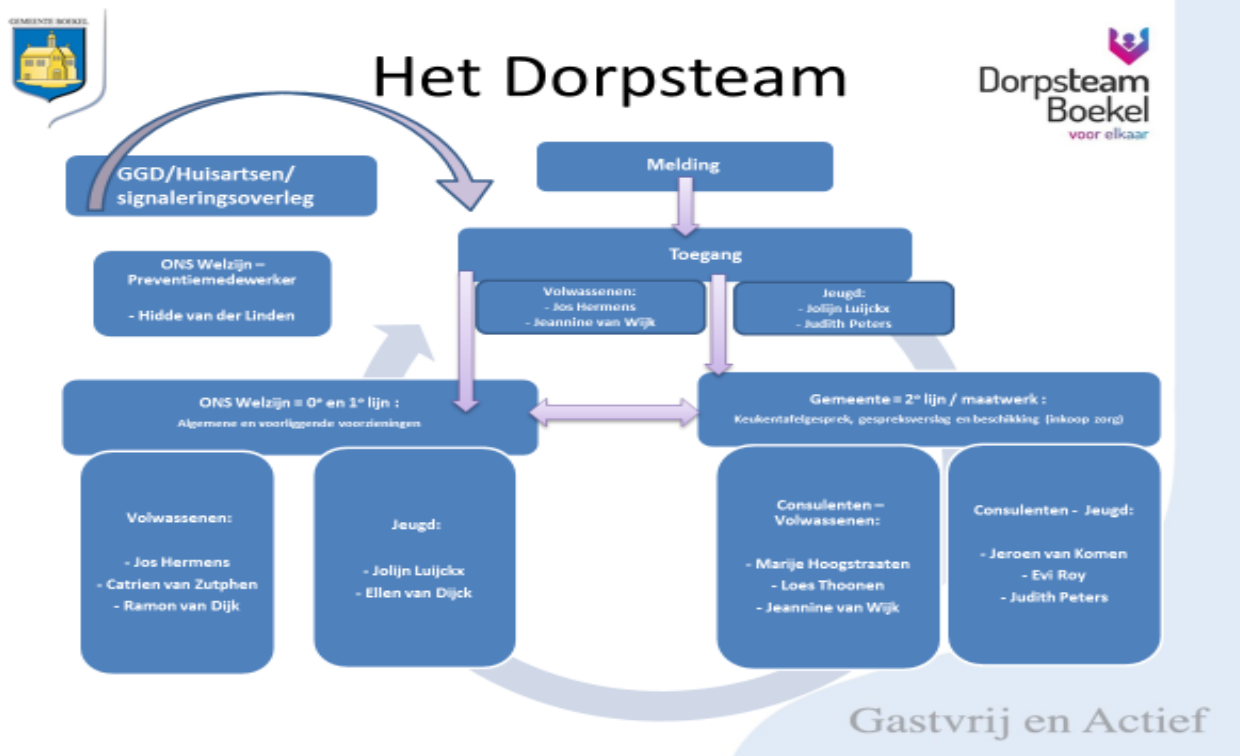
GEMEENTE BOEKEL

Het Dorpsteam

Dorpsteam Boekel voor elkaar

GGD/Huisartsen/ signaleringsoverleg

Melding

Toegang

Volwassenen:
- Jos Hermens
- Jeannine van Wijk

Jeugd:
- Jolijn Luijckx
- Judith Peters

ONS Welzijn – Preventiemedewerker

- Hidde van der Linden

ONS Welzijn = 0$^e$ en 1$^e$ lijn :
Algemene en voorliggende voorzieningen

Gemeente = 2$^e$ lijn / maatwerk :
Keukentafelgesprek, gespreksverslag en beschikking (inkoop zorg)

Volwassenen:

- Jos Hermens
- Catrien van Zutphen
- Ramon van Dijk

Jeugd:

- Jolijn Luijckx
- Ellen van Dijck

Consulenten – Volwassenen:

- Marije Hoogstraaten
- Loes Thoonen
- Jeannine van Wijk

Consulenten - Jeugd:

- Jeroen van Komen
- Evi Roy
- Judith Peters

Gastvrij en Actief